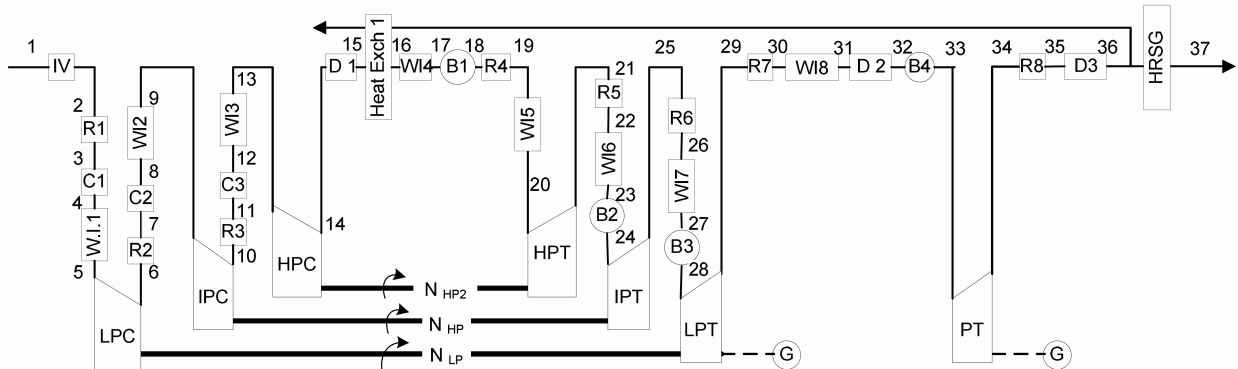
1
IV
2
R1
3
C1
4
W.I.1
5
LPC
9
WI2
8
C2
7
R2
6
IPC
13
WI3
12
C3
11
R3
10
HPC
14
D 1
15
Heat Exch 1
16
WI4
17
B1
18
R4
19
WI5
20
HPT
21
R5
22
WI6
23
B2
24
IPT
25
R6
26
WI7
27
B3
28
LPT
29
R7
30
WI8
31
D 2
32
B4
33
PT
34
R8
35
D3
36
HRSG
37
$N_{HP2}$
$N_{HP}$
$N_{LP}$
G
G